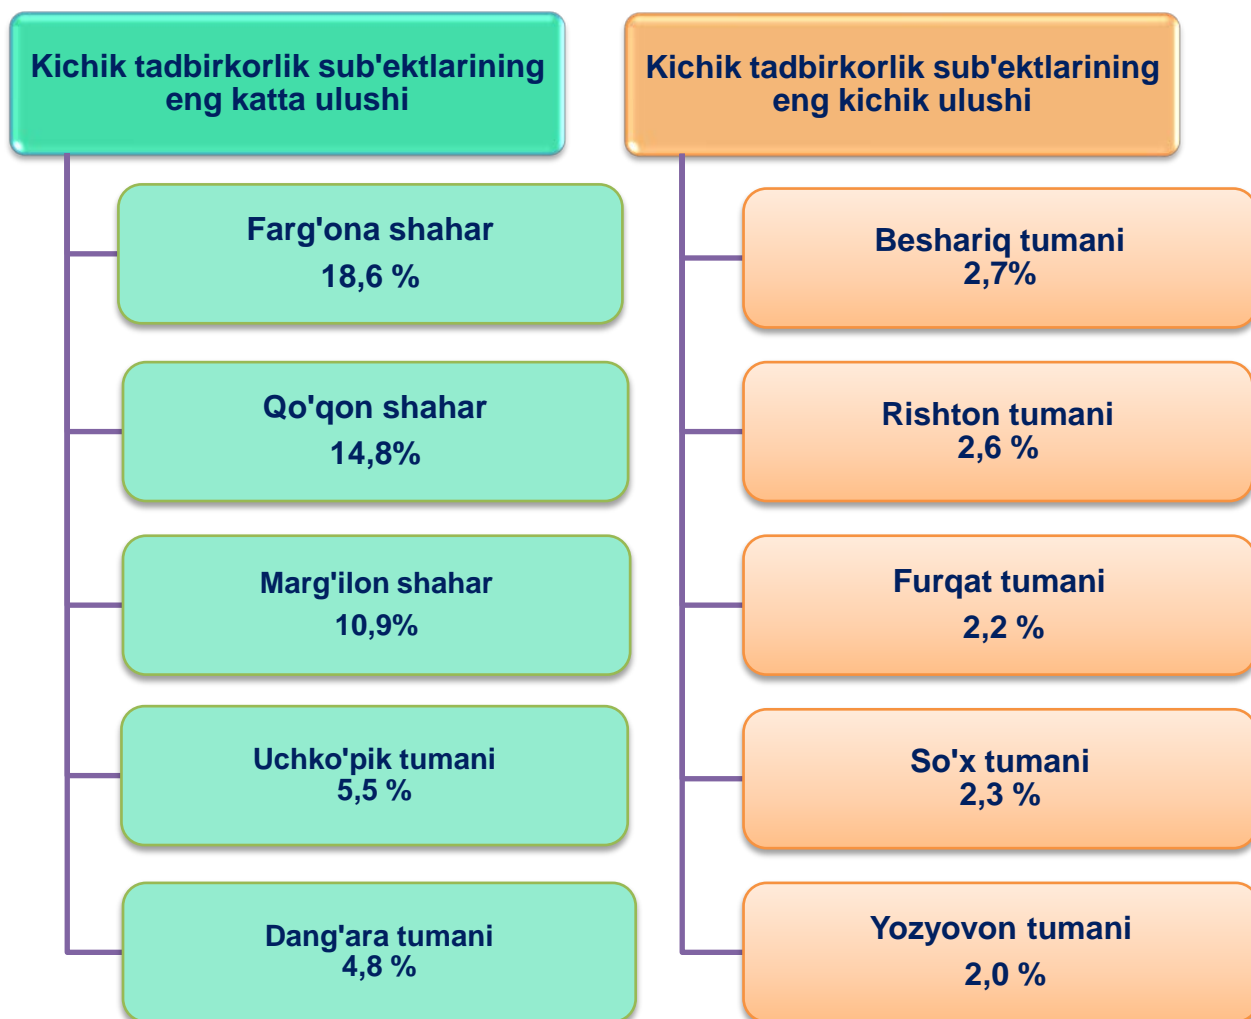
Kichik tadbirkorlik sub'ektlarining eng katta ulushi

Farg'ona shahar
18,6 %

Qo'qon shahar
14,8%

Marg'ilon shahar
10,9%

Uchko'pik tumani
5,5 %

Dang'ara tumani
4,8 %

Kichik tadbirkorlik sub'ektlarining eng kichik ulushi

Beshariq tumani
2,7%

Rishton tumani
2,6 %

Furqat tumani
2,2 %

So'x tumani
2,3 %

Yozyovon tumani
2,0 %